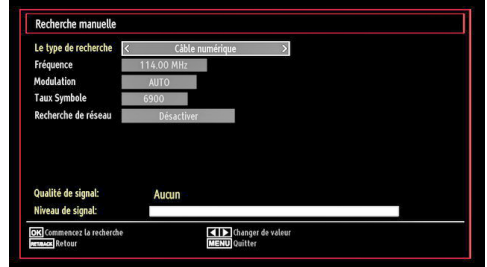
Recherche manuelle

Le type de recherche < Câble numérique >
Fréquence 114.00 MHz
Modulation AUTO
Taux Symbole 6900
Recherche de réseau Désactiver

Qualité de signal: Aucun
Niveau de signal:

OK Commencez la recherche
RETURN Retour
◄ ► Changer de valeur
MENU Quitter